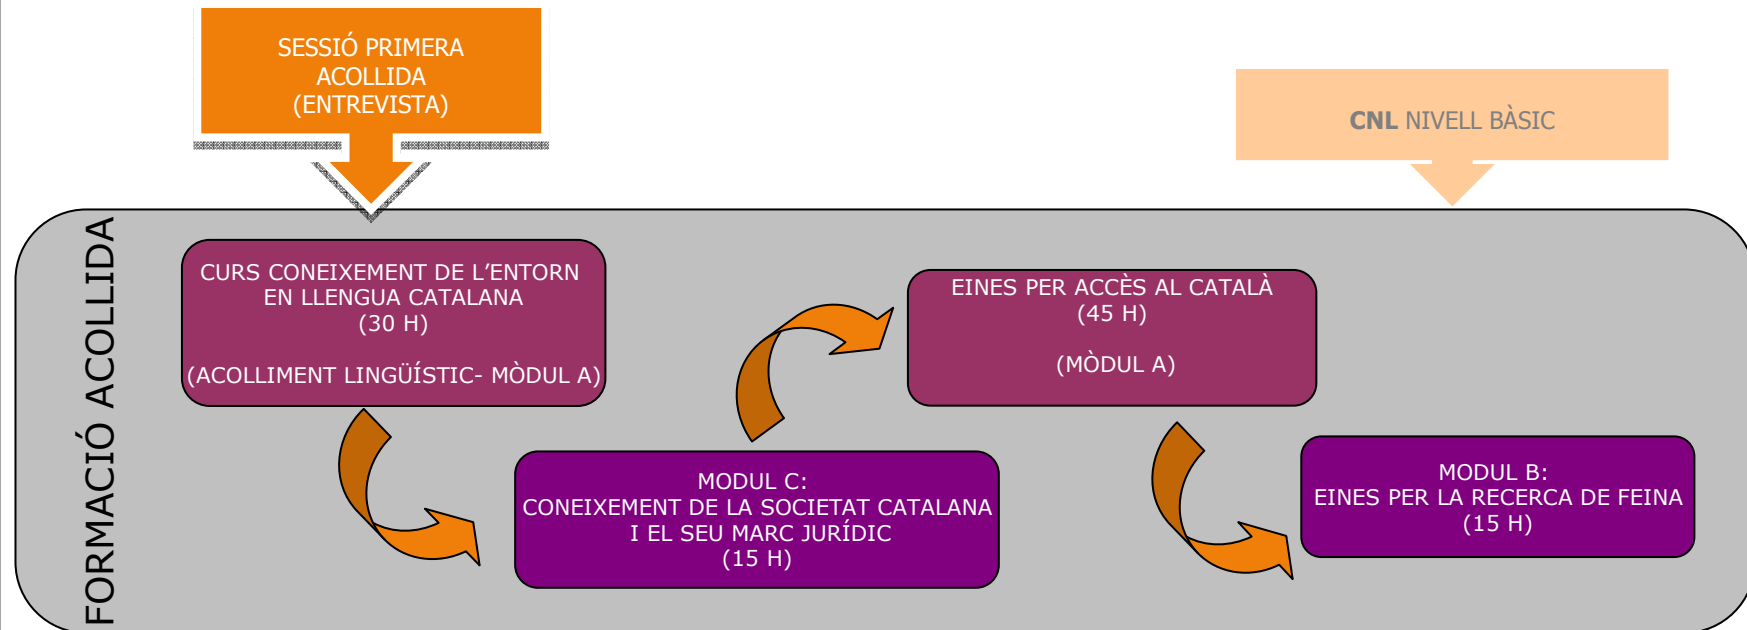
SESSIÓ PRIMERA ACOLLIDA (ENTREVISTA)

CNL NIVELL BÀSIC

FORMACIÓ ACOLLIDA

CURS CONEIXEMENT DE L'ENTORN EN LLENGUA CATALANA (30 H)

(ACOLLIMENT LINGÜÍSTIC- MÒDUL A)

EINES PER ACCÈS AL CATALÀ (45 H)

(MÒDUL A)

MODUL C: CONEIXEMENT DE LA SOCIETAT CATALANA I EL SEU MARC JURÍDIC (15 H)

MODUL B: EINES PER LA RECERCA DE FEINA (15 H)